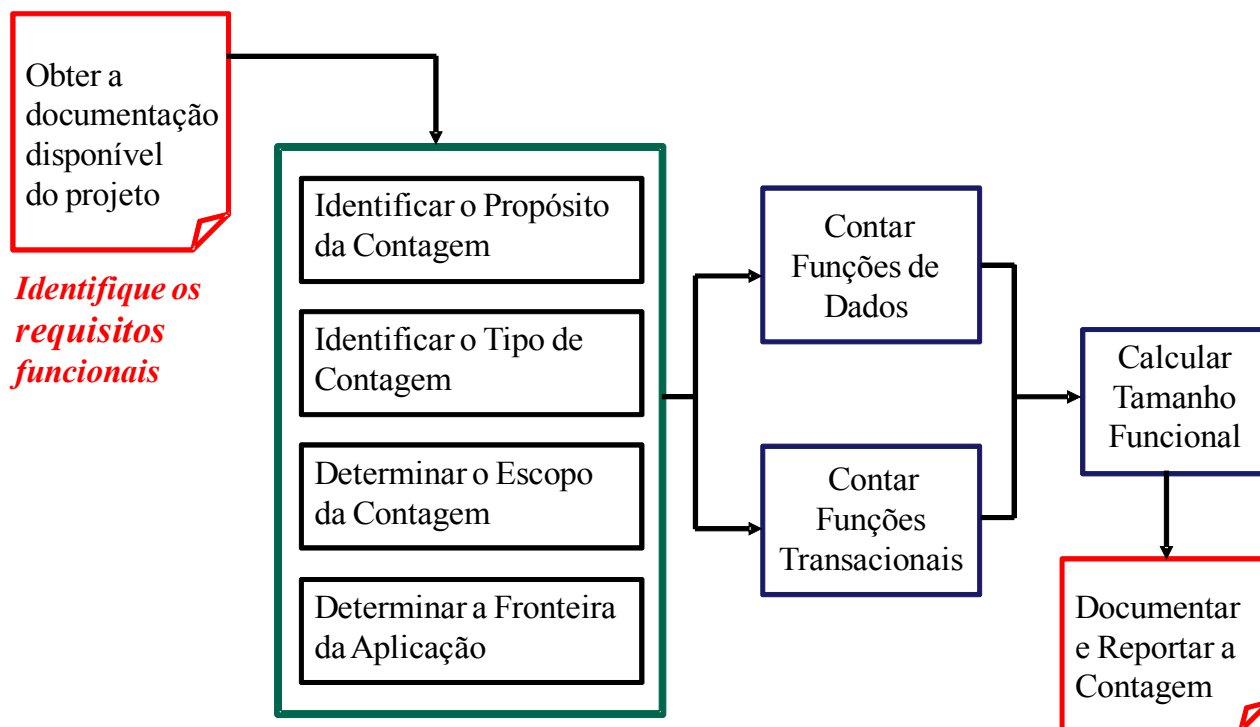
Obter a documentação disponível do projeto

Identifique os requisitos funcionais

Identificar o Propósito da Contagem

Identificar o Tipo de Contagem

Determinar o Escopo da Contagem

Determinar a Fronteira da Aplicação

Contar Funções de Dados

Contar Funções Transacionais

Calcular Tamanho Funcional

Documentar e Reportar a Contagem